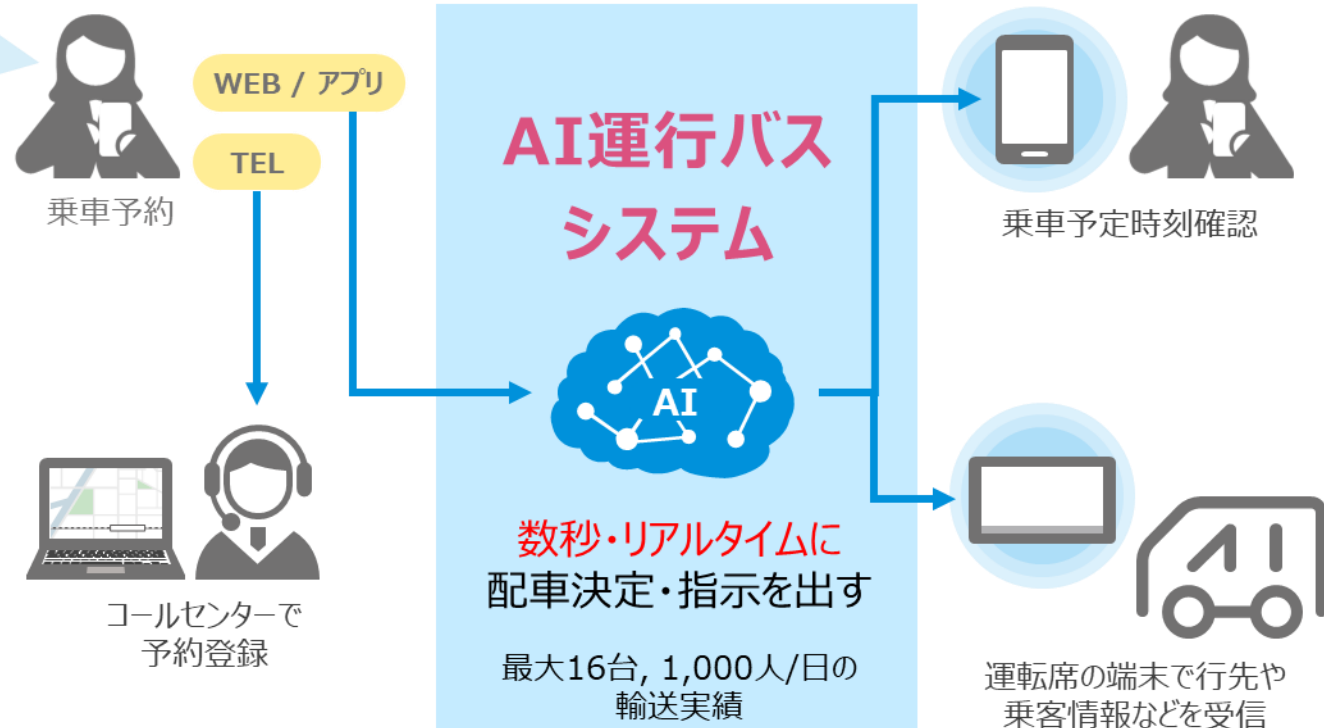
WEB / アプリ

TEL

乗車予約

コールセンターで
予約登録

AI運行バス
システム

AI

数秒・リアルタイムに
配車決定・指示を出す

最大16台, 1,000人/日の
輸送実績

乗車予定時刻確認

運転席の端末で行先や
乗客情報などを受信